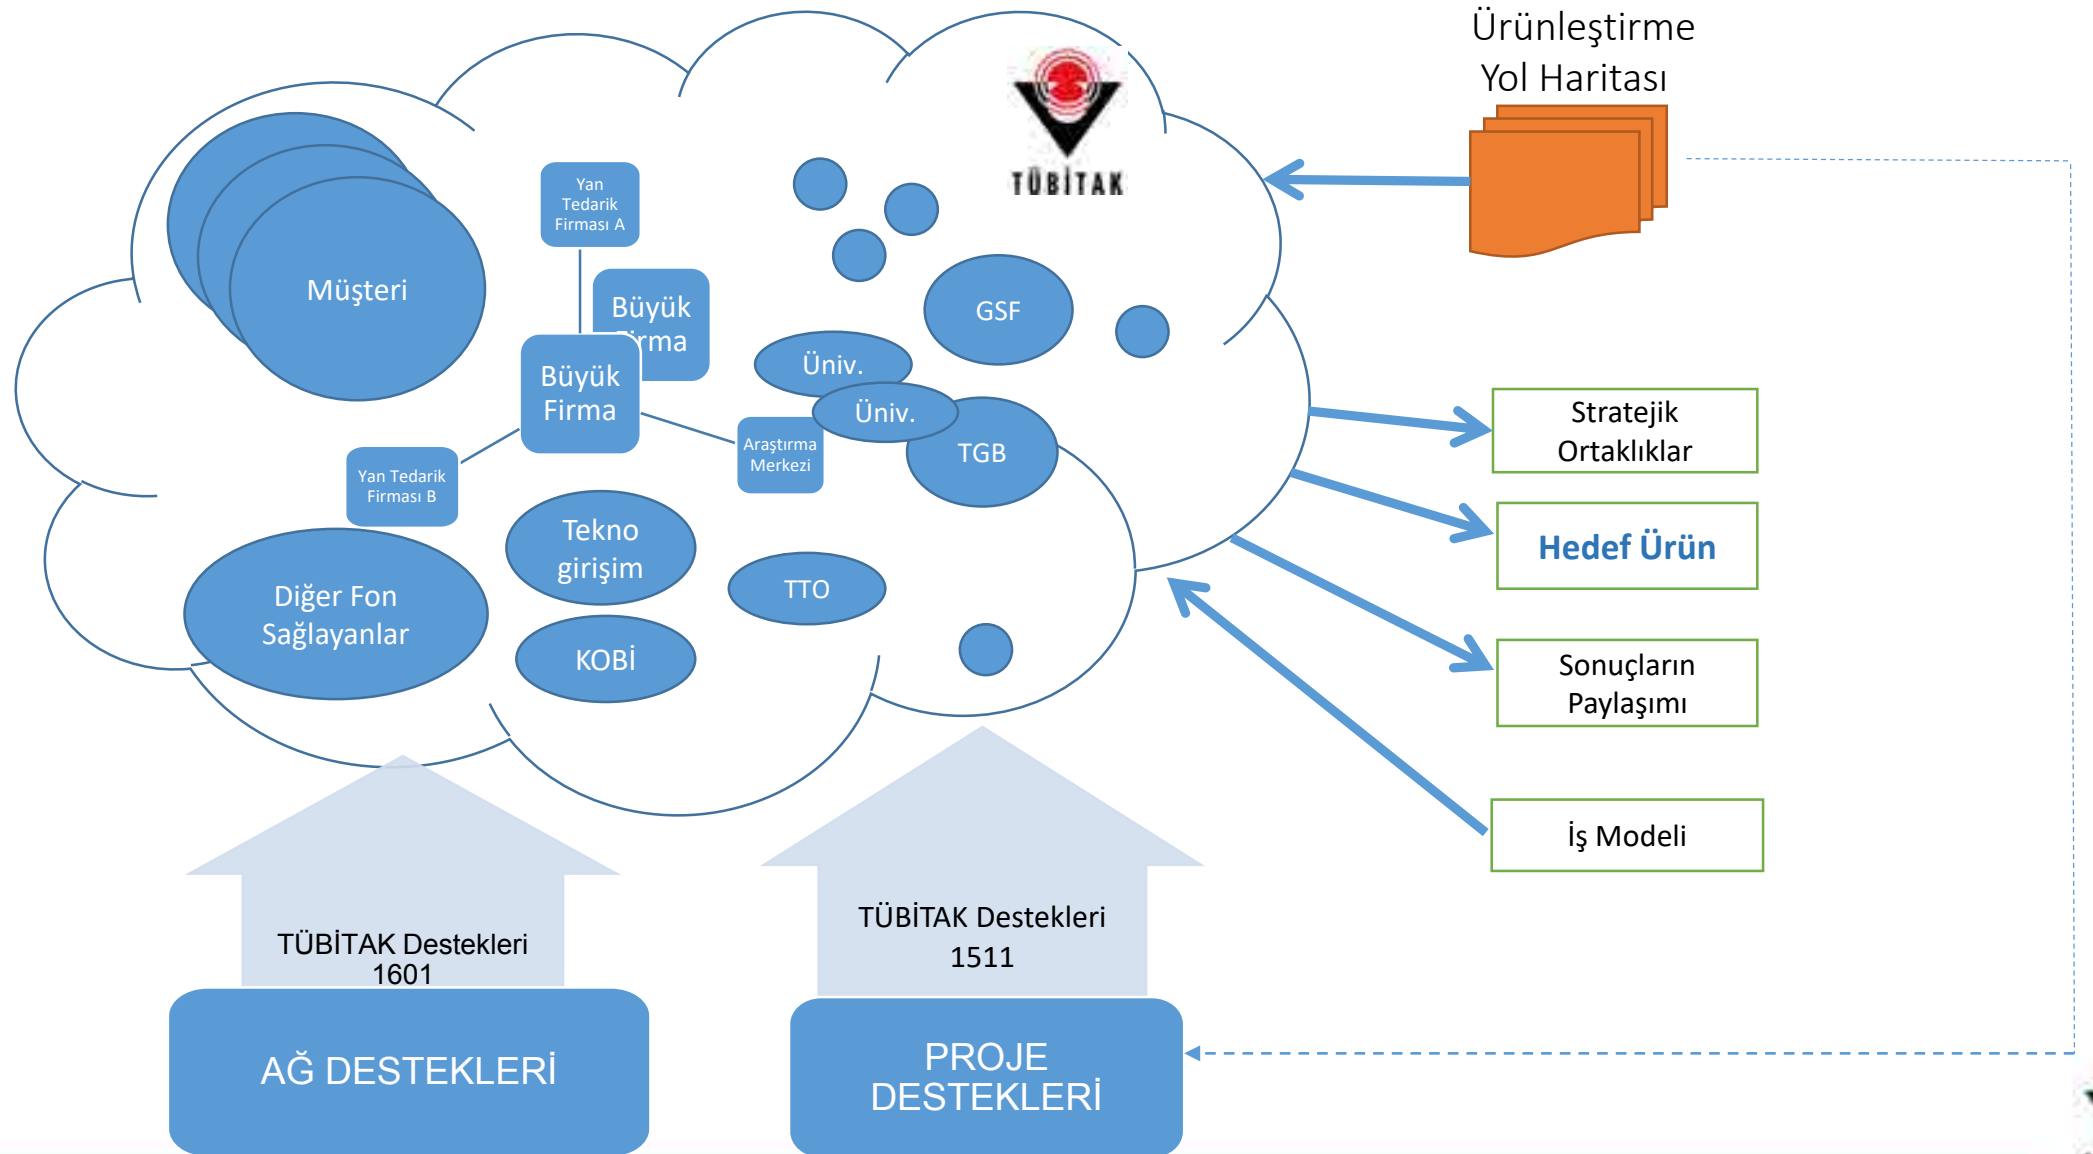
Ürünleştirme
Yol Haritası

TÜBİTAK

Müşteri

Yan Tedarik Firması A

Büyük Firma

Büyük Firma

Yan Tedarik Firması B

GSF

Üniv.

Üniv.

Araştırma Merkezi

TGB

Tekno girişim

TTO

Diğer Fon Sağlayanlar

KOBİ

Stratejik Ortaklıklar

Hedef Ürün

Sonuçların Paylaşımı

İş Modeli

TÜBİTAK Destekleri 1601

AĞ DESTEKLERİ

TÜBİTAK Destekleri 1511

PROJE DESTEKLERİ